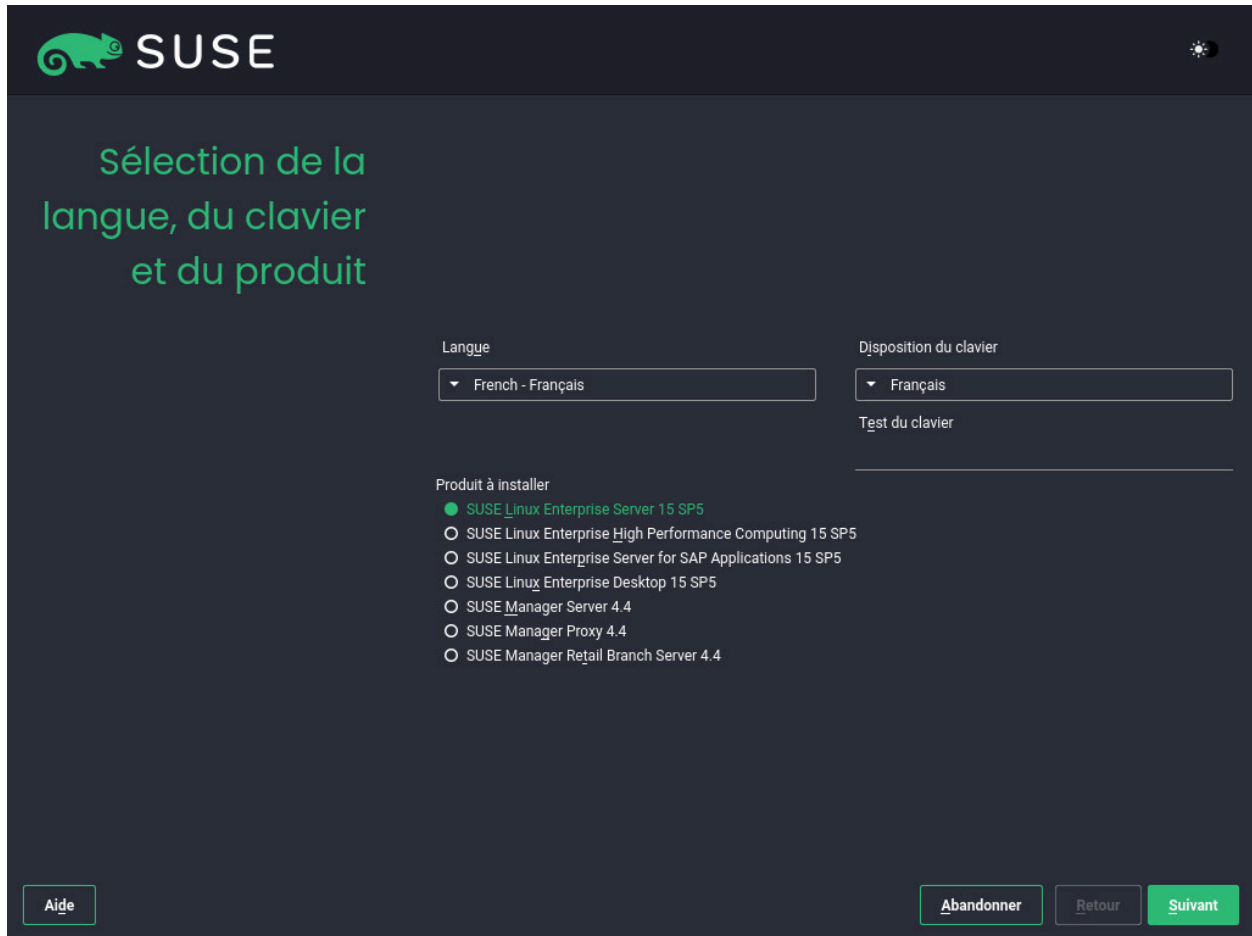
SUSE

Sélection de la langue, du clavier et du produit

Langue

French - Français

Disposition du clavier

Français

Test du clavier

Produit à installer

SUSE Linux Enterprise Server 15 SP5
SUSE Linux Enterprise High Performance Computing 15 SP5
SUSE Linux Enterprise Server for SAP Applications 15 SP5
SUSE Linux Enterprise Desktop 15 SP5
SUSE Manager Server 4.4
SUSE Manager Proxy 4.4
SUSE Manager Retail Branch Server 4.4

Aide

Abandonner

Retour

Suivant